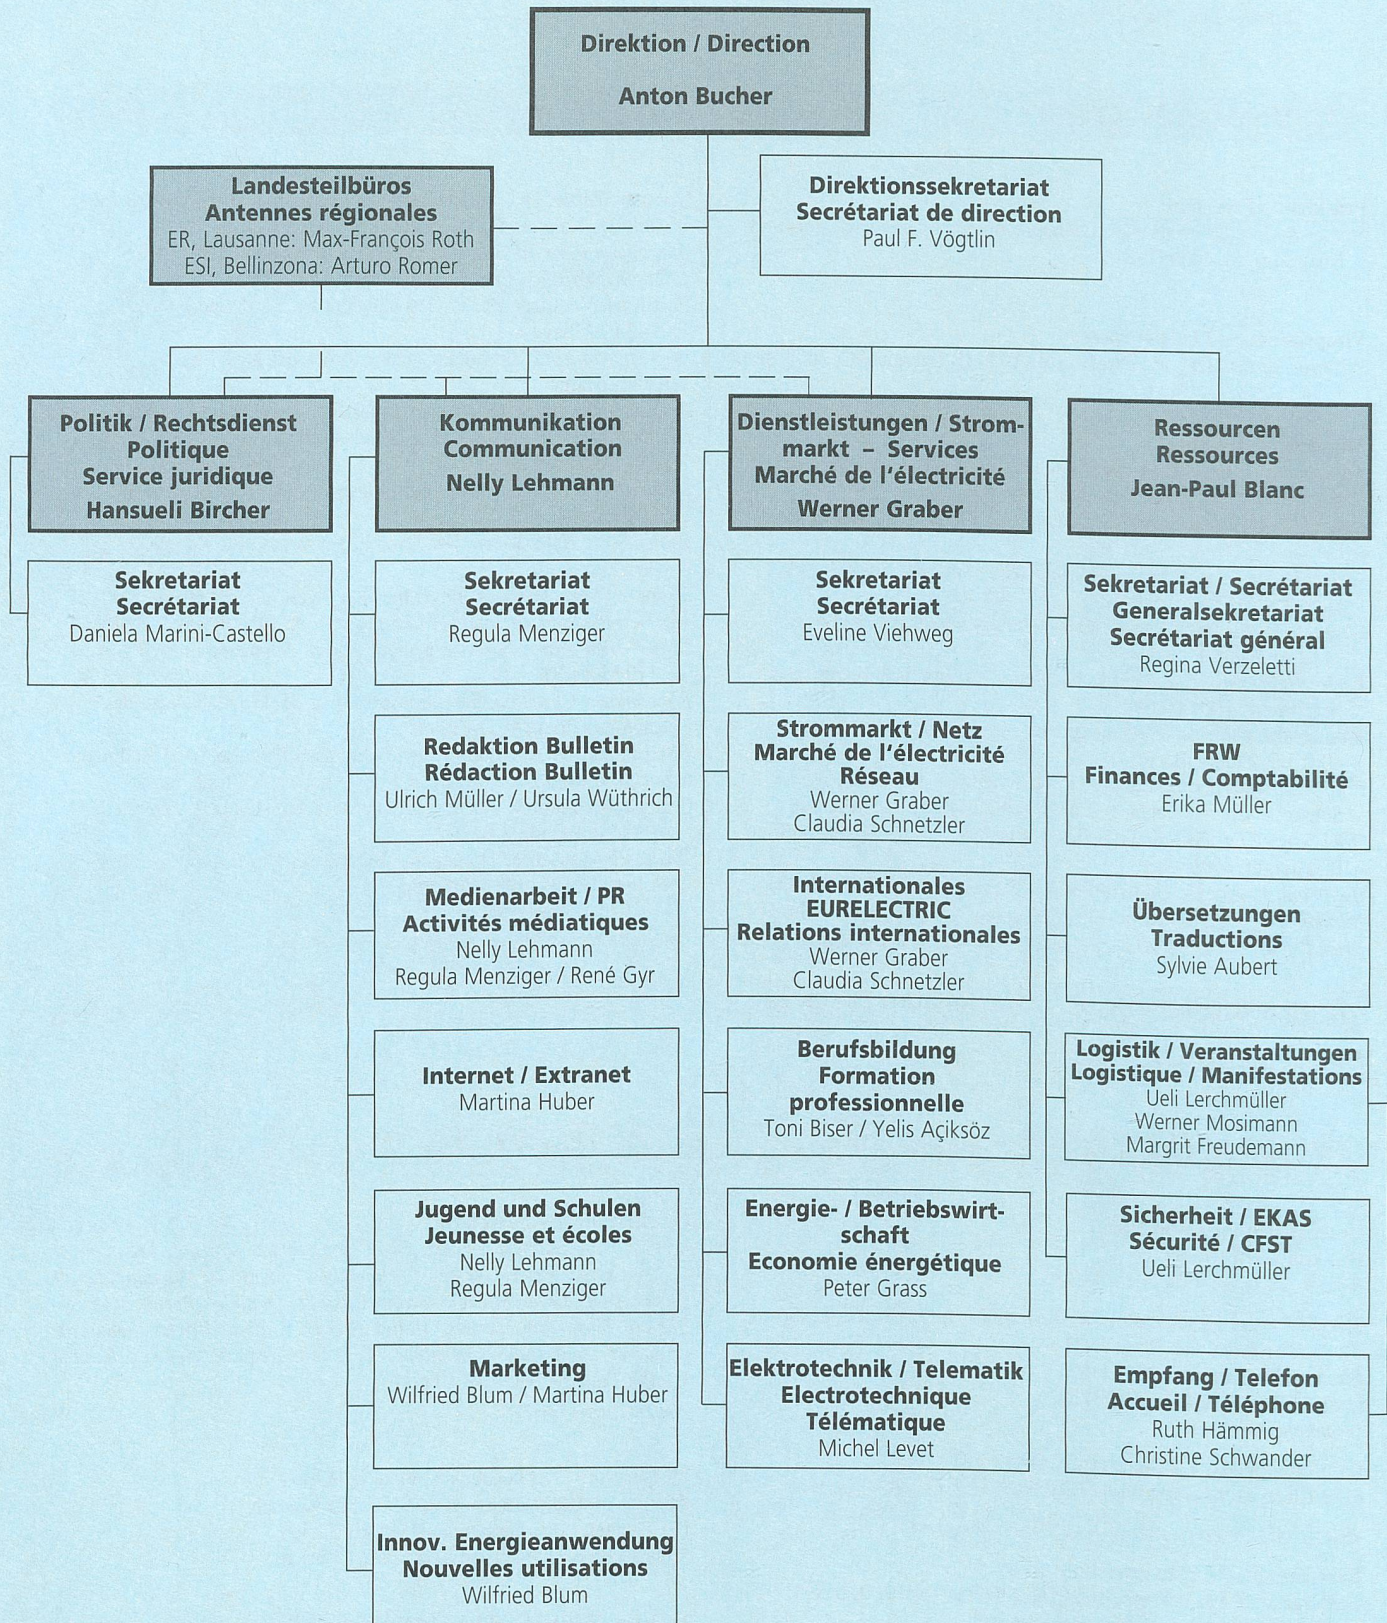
Direktion / Direction
Anton Bucher

Landesteilbüros
Antennes régionales
ER, Lausanne: Max-François Roth
ESI, Bellinzona: Arturo Romer

Direktionssekretariat
Secrétariat de direction
Paul F. Vögtlin

Politik / Rechtsdienst
Politique
Service juridique
Hansueli Bircher

Sekretariat
Secrétariat
Daniela Marini-Castello

Kommunikation
Communication
Nelly Lehmann

Sekretariat
Secrétariat
Regula Menziger

Redaktion Bulletin
Rédaction Bulletin
Ulrich Müller / Ursula Wüthrich

Medienarbeit / PR
Activités médiatiques
Nelly Lehmann
Regula Menziger / René Gyr

Internet / Extranet
Martina Huber

Jugend und Schulen
Jeunesse et écoles
Nelly Lehmann
Regula Menziger

Marketing
Wilfried Blum / Martina Huber

Innov. Energieanwendung
Nouvelles utilisations
Wilfried Blum

Dienstleistungen / Strommarkt – Services
Marché de l'électricité
Werner Graber

Sekretariat
Secrétariat
Eveline Viehweg

Strommarkt / Netz
Marché de l'électricité
Réseau
Werner Graber
Claudia Schnetzler

Internationales
EURELECTRIC
Relations internationales
Werner Graber
Claudia Schnetzler

Berufsbildung
Formation professionnelle
Toni Biser / Yelis Açiksöz

Energie- / Betriebswirtschaft
Economie énergétique
Peter Grass

Elektrotechnik / Telematik
Electrotechnique
Télématique
Michel Levet

Ressourcen
Ressources
Jean-Paul Blanc

Sekretariat / Secrétariat
Generalsekretariat
Secrétariat général
Regina Verzeletti

FRW
Finances / Comptabilité
Erika Müller

Übersetzungen
Traductions
Sylvie Aubert

Logistik / Veranstaltungen
Logistique / Manifestations
Ueli Lerchmüller
Werner Mosimann
Margrit Freudemann

Sicherheit / EKAS
Sécurité / CFST
Ueli Lerchmüller

Empfang / Telefon
Accueil / Téléphone
Ruth Hämmig
Christine Schwander